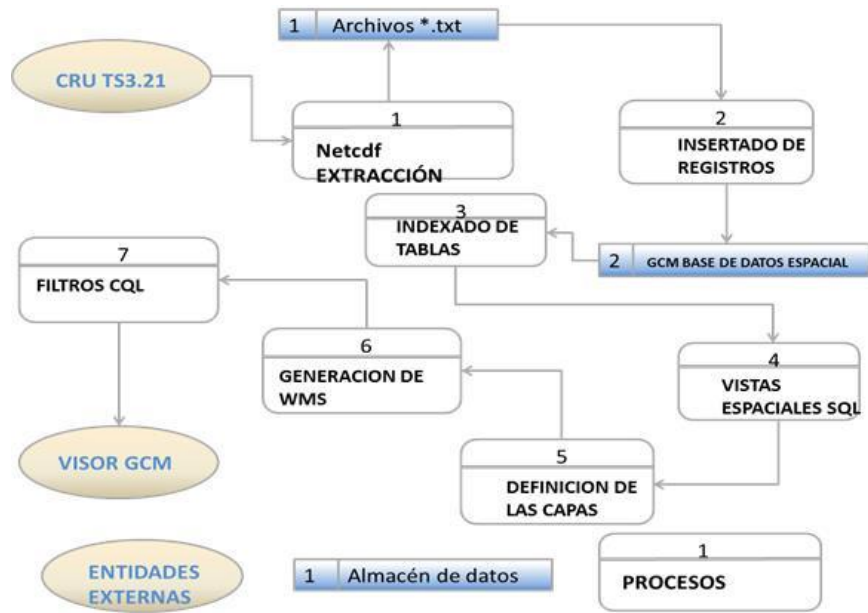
1 Archivos *.txt

CRU TS3.21

1
Netcdf
EXTRACCIÓN

2
INSERTADO DE REGISTROS

3
INDEXADO DE TABLAS

2 GCM BASE DE DATOS ESPACIAL

7
FILTROS CQL

6
GENERACION DE WMS

4
VISTAS ESPACIALES SQL

VISOR GCM

5
DEFINICION DE LAS CAPAS

ENTIDADES EXTERNAS

1 Almacén de datos

1
PROCESOS